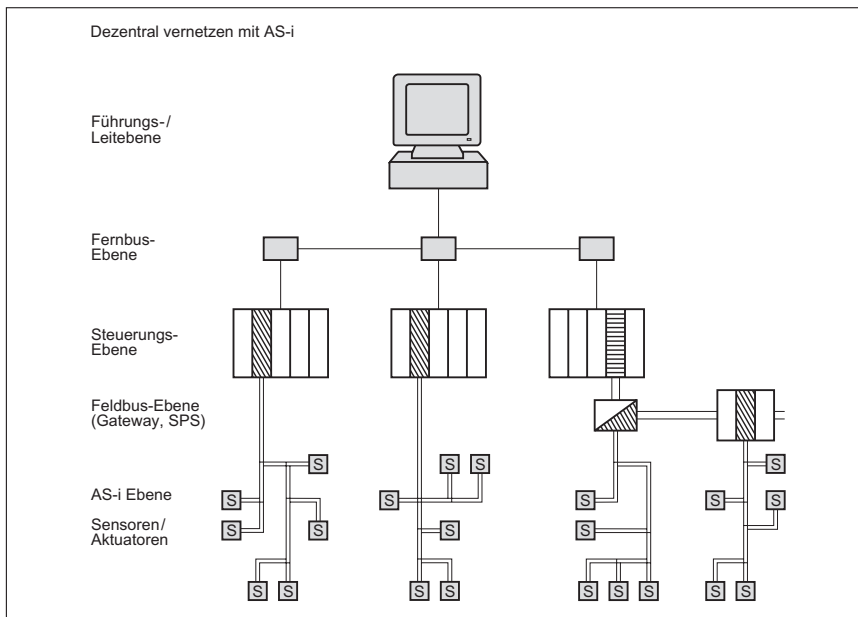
Dezentral vernetzen mit AS-i

Führungs-/
Leitebene

Fernbus-
Ebene

Steuerungs-
Ebene

Feldbus-Ebene
(Gateway, SPS)

AS-i Ebene

Sensoren/
Aktuatoren

S S S S S S S S S S S S S S S S S S S S S S S S S